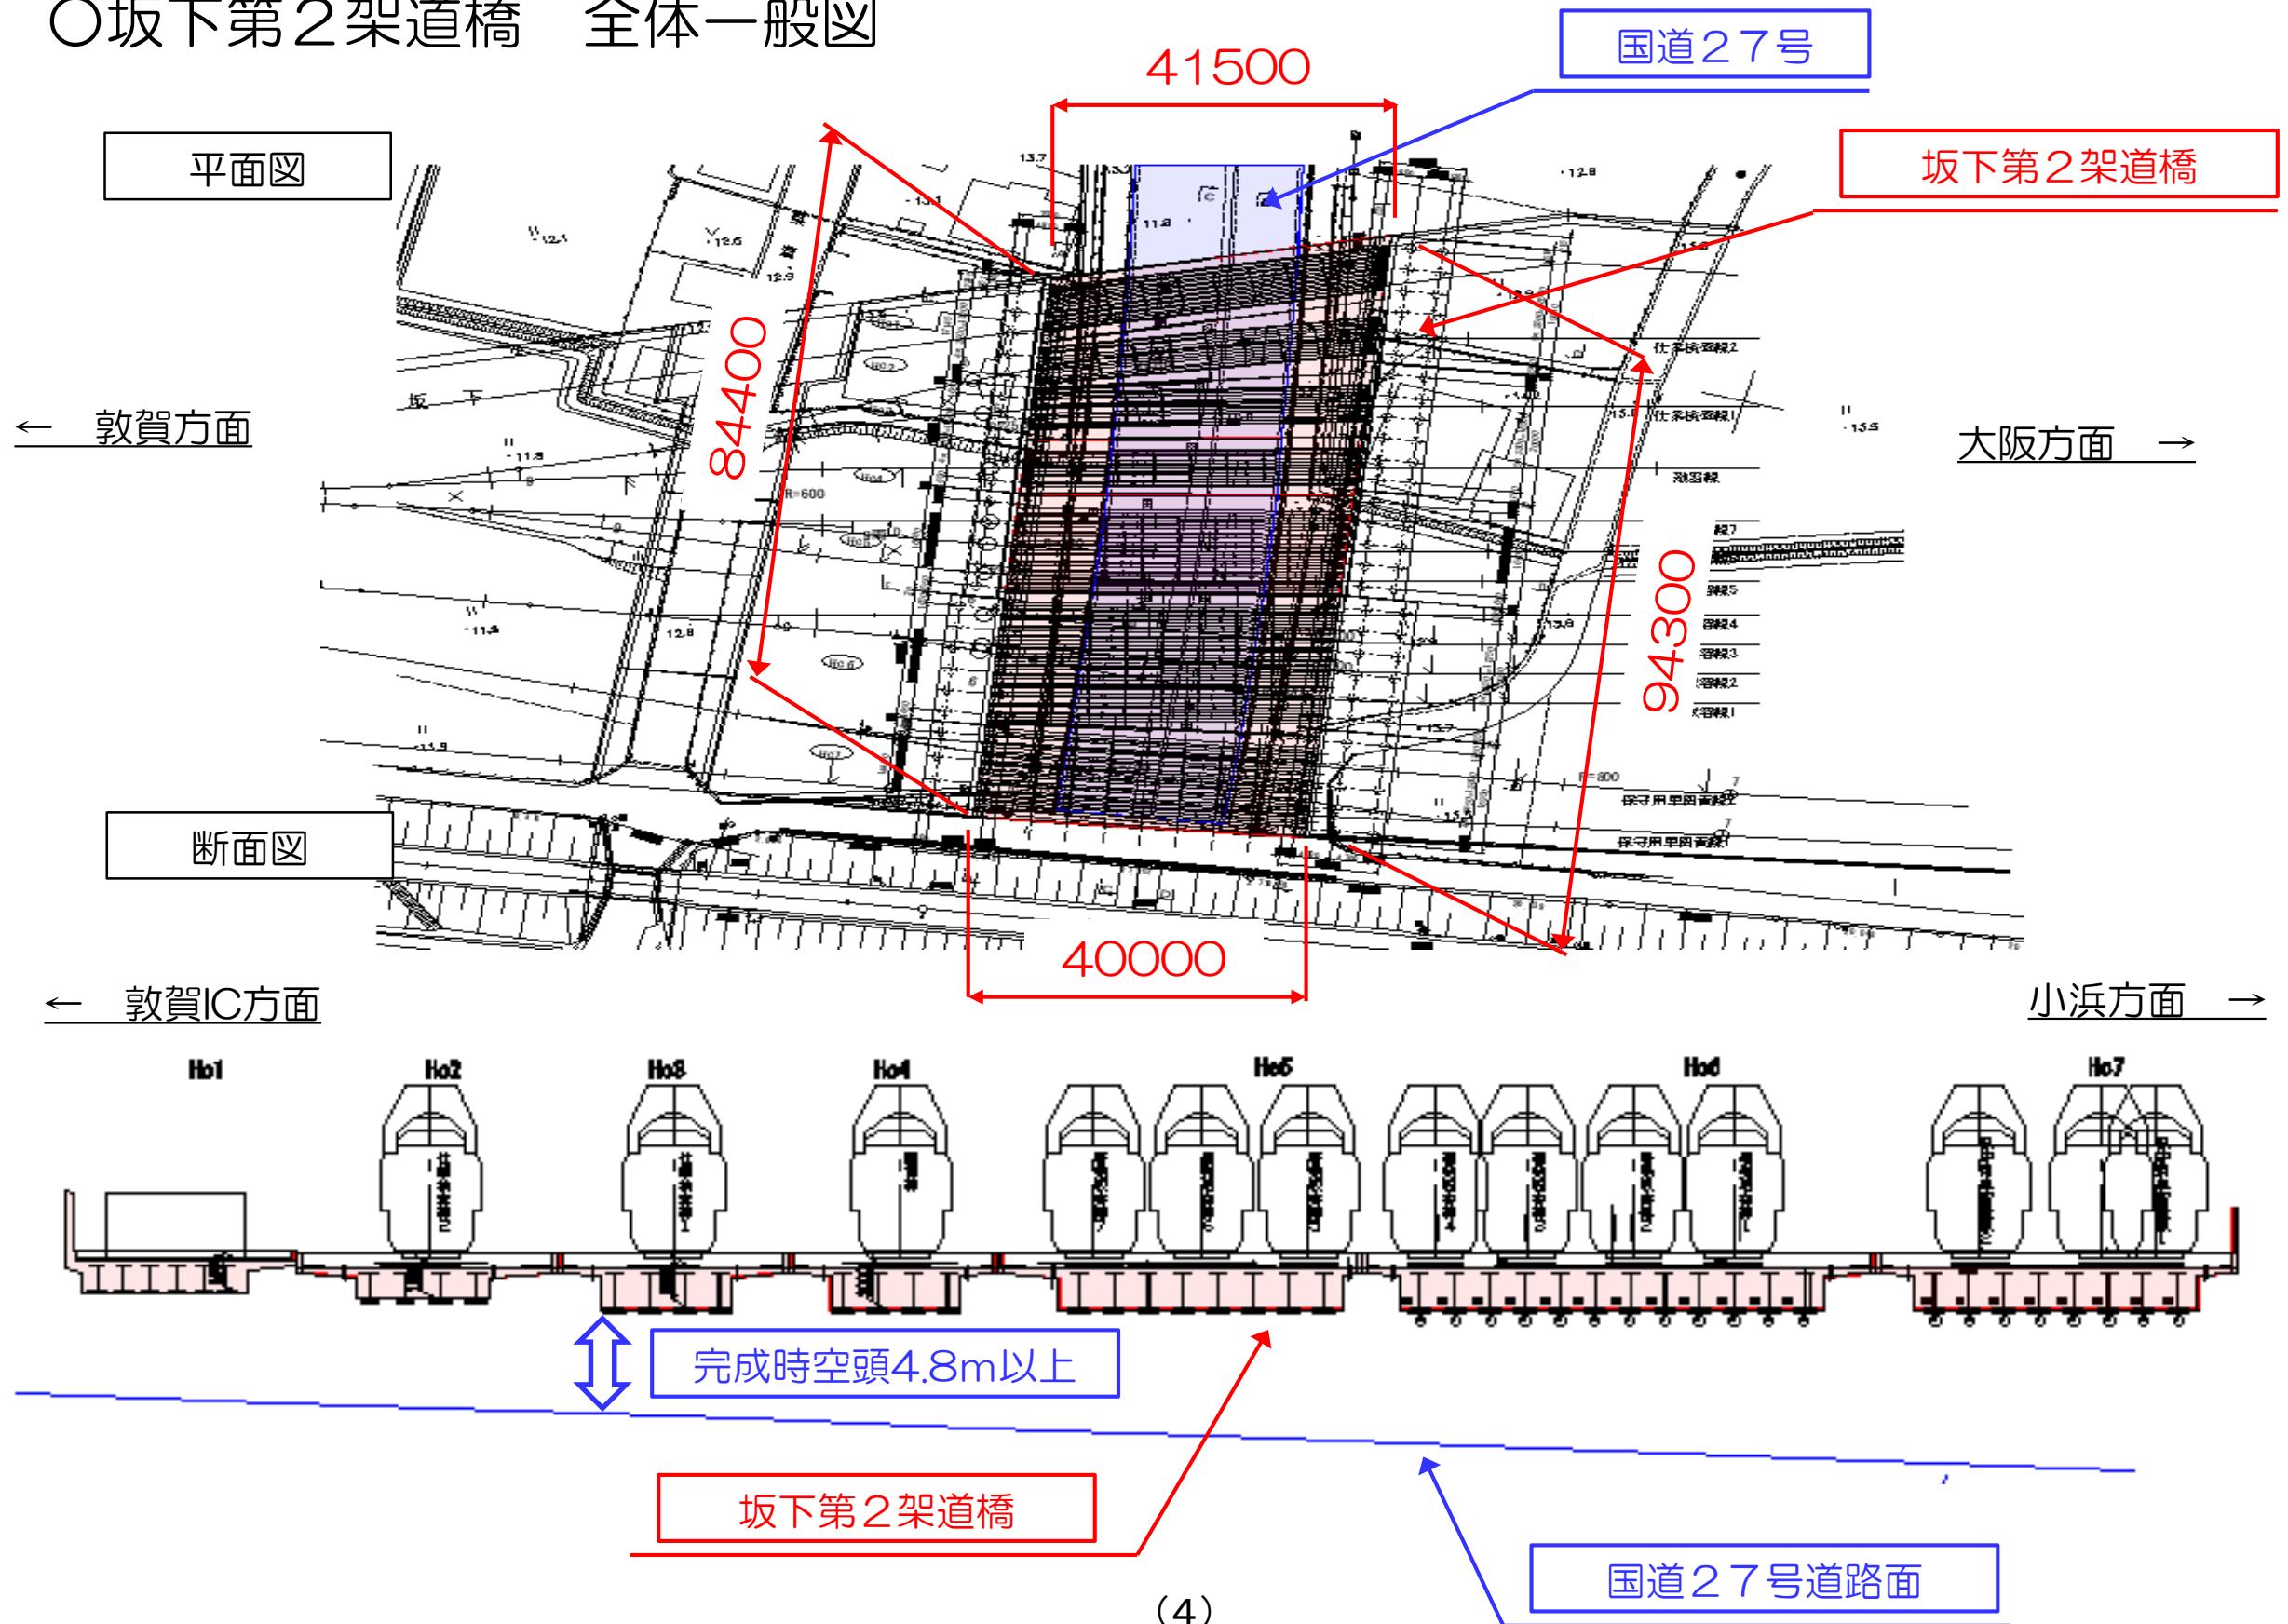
○坂下第２架道橋　全体一般図

平面図

41500

国道２７号

坂下第２架道橋

84400

← 敦賀方面

大阪方面 →

94300

断面図

40000

← 敦賀IC方面

小浜方面 →

No1

No2

No3

No4

No5

No6

No7

完成時空頭4.8m以上

坂下第２架道橋

国道２７号道路面

（4）